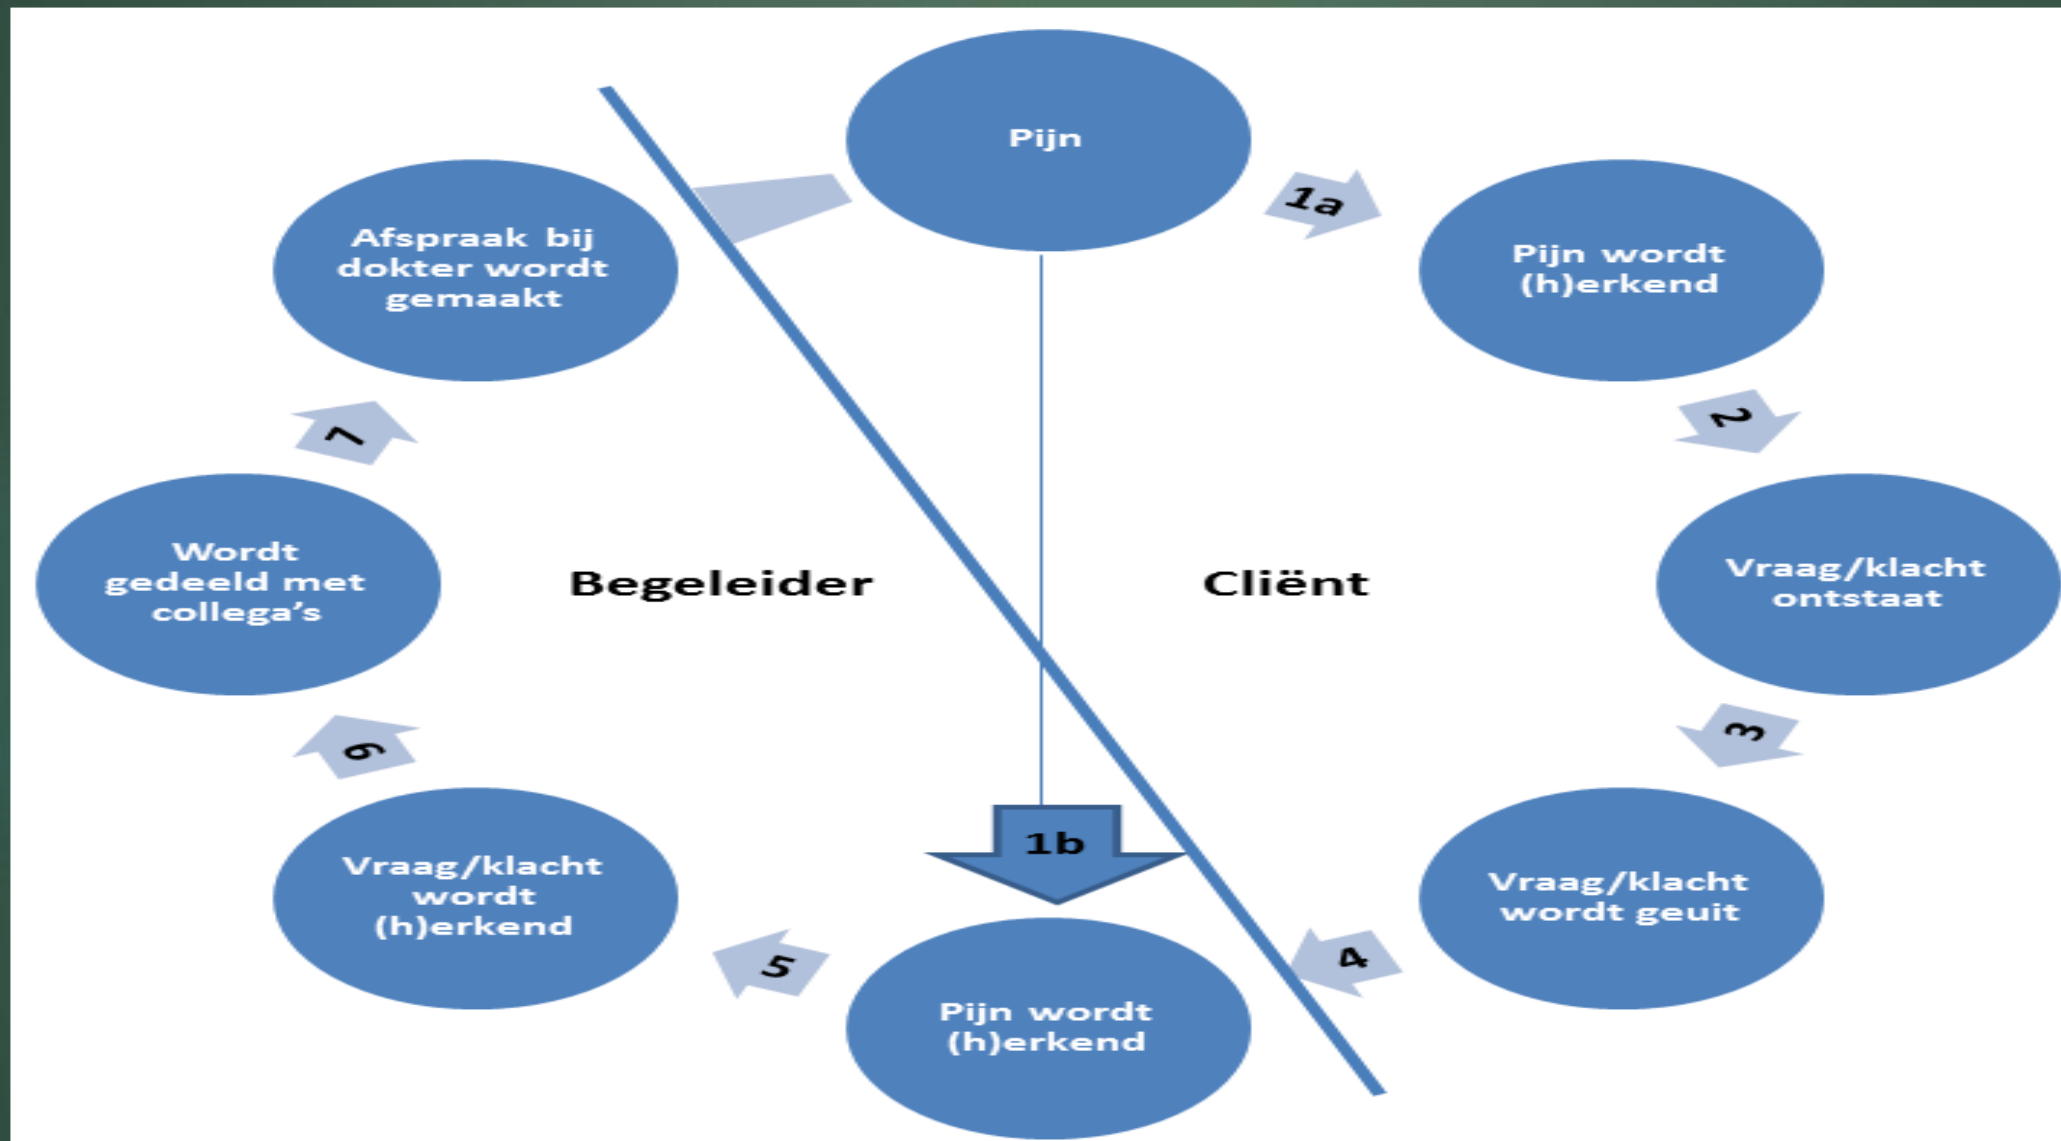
Pijn

1a

Pijn wordt (h)erkend

2

Vraag/klacht ontstaat

3

Vraag/klacht wordt geuit

4

Pijn wordt (h)erkend

1b

5

Vraag/klacht wordt (h)erkend

6

Wordt gedeeld met collega's

7

Afspraak bij dokter wordt gemaakt

Begeleider

Cliënt